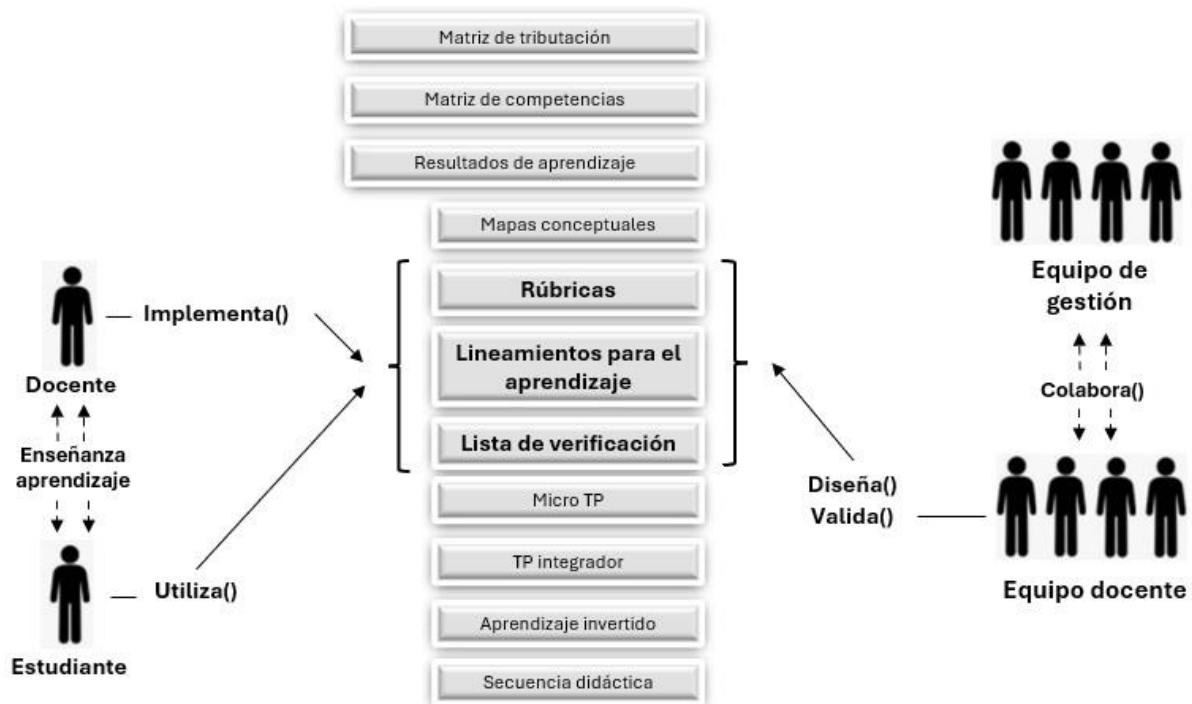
Matriz de tributación

Matriz de competencias

Resultados de aprendizaje

Mapas conceptuales

Docente — Implementa()

Enseñanza aprendizaje

Estudiante — Utiliza()

Rúbricas

Lineamientos para el aprendizaje

Lista de verificación

Micro TP

TP integrador

Aprendizaje invertido

Secuencia didáctica

Equipo de gestión

Colabora()

Diseña()
Valida() —

Equipo docente